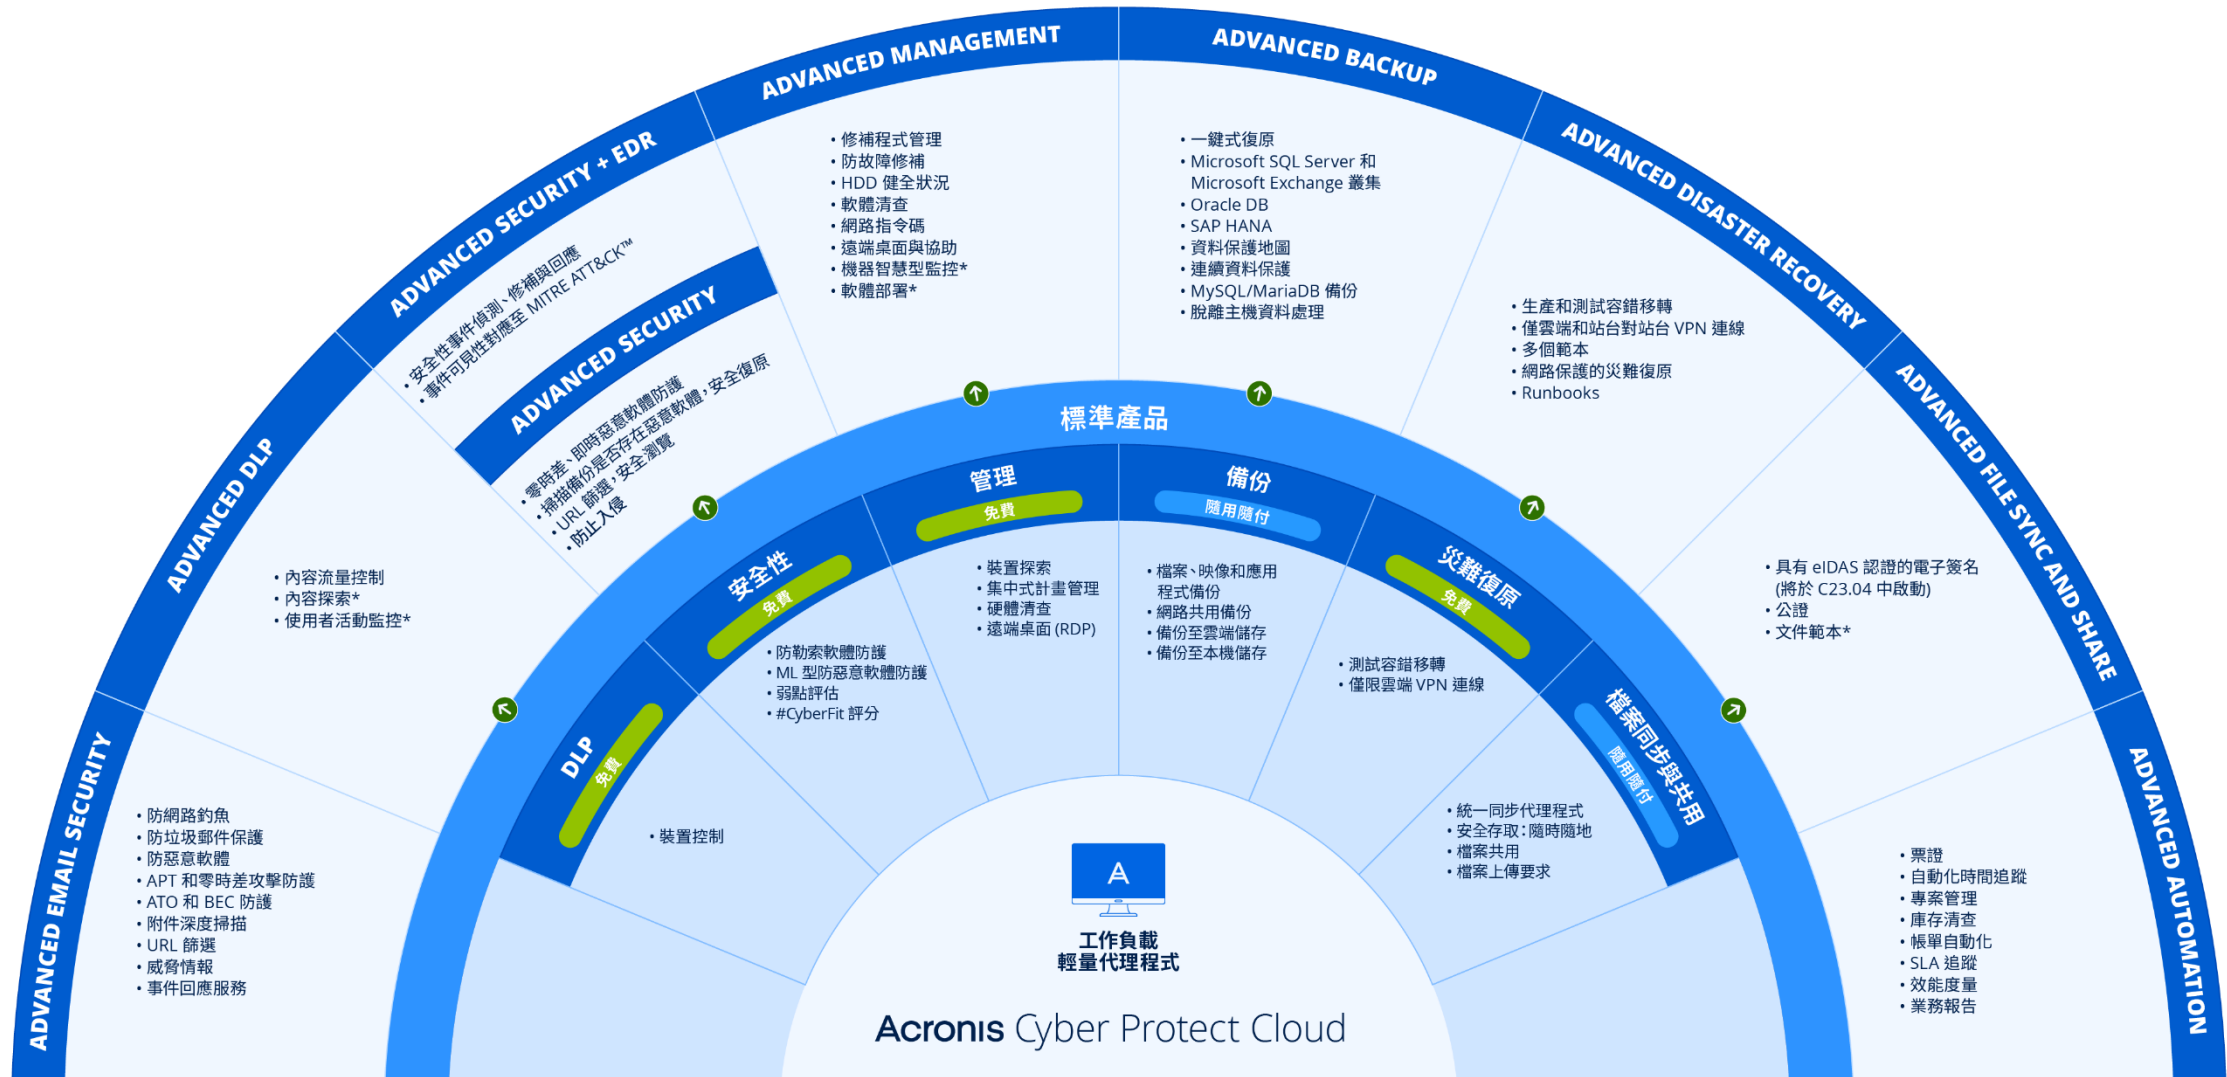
ADVANCED EMAIL SECURITY
• 防網路釣魚
• 防垃圾郵件保護
• 防惡意軟體
• APT 和零時差攻擊防護
• ATO 和 BEC 防護
• 附件深度掃描
• URL 篩選
• 威脅情報
• 事件回應服務

ADVANCED DLP
• 內容流量控制
• 內容探索*
• 使用者活動監控*

ADVANCED SECURITY + EDR
• 安全性事件偵測、修補與回應
• 事件可見性對應至 MITRE ATT&CK™

ADVANCED SECURITY
• 零時差、即時惡意軟體防護
• 掃描備份是否存在惡意軟體，安全復原
• URL 篩選，安全瀏覽
• 防止入侵

ADVANCED MANAGEMENT
• 修補程式管理
• 防故障修補
• HDD 健全狀況
• 軟體清查
• 網路指令碼
• 遠端桌面與協助
• 機器智慧型監控*
• 軟體部署*

ADVANCED BACKUP
• 一鍵式復原
• Microsoft SQL Server 和 Microsoft Exchange 叢集
• Oracle DB
• SAP HANA
• 資料保護地圖
• 連續資料保護
• MySQL/MariaDB 備份
• 脫離主機資料處理

ADVANCED DISASTER RECOVERY
• 生產和測試容錯移轉
• 僅雲端和站台對站台 VPN 連線
• 多個範本
• 網路保護的災難復原
• Runbooks

ADVANCED FILE SYNC AND SHARE
• 具有 eIDAS 認證的電子簽名 (將於 C23.04 中啟動)
• 公證
• 文件範本*

ADVANCED AUTOMATION
• 票證
• 自動化時間追蹤
• 專案管理
• 庫存清查
• 帳單自動化
• SLA 追蹤
• 效能度量
• 業務報告

標準產品

DLP
免費
• 裝置控制

安全性
免費
• 防勒索軟體防護
• ML 型防惡意軟體防護
• 弱點評估
• #CyberFit 評分

管理
免費
• 裝置探索
• 集中式計畫管理
• 硬體清查
• 遠端桌面 (RDP)

備份
隨用隨付
• 檔案、映像和應用程式備份
• 網路共用備份
• 備份至雲端儲存
• 備份至本機儲存

災難復原
免費
• 測試容錯移轉
• 僅限雲端 VPN 連線

檔案同步與共用
隨用隨付
• 統一同步代理程式
• 安全存取：隨時隨地
• 檔案共用
• 檔案上傳要求

A
工作負載
輕量代理程式

Acronis Cyber Protect Cloud